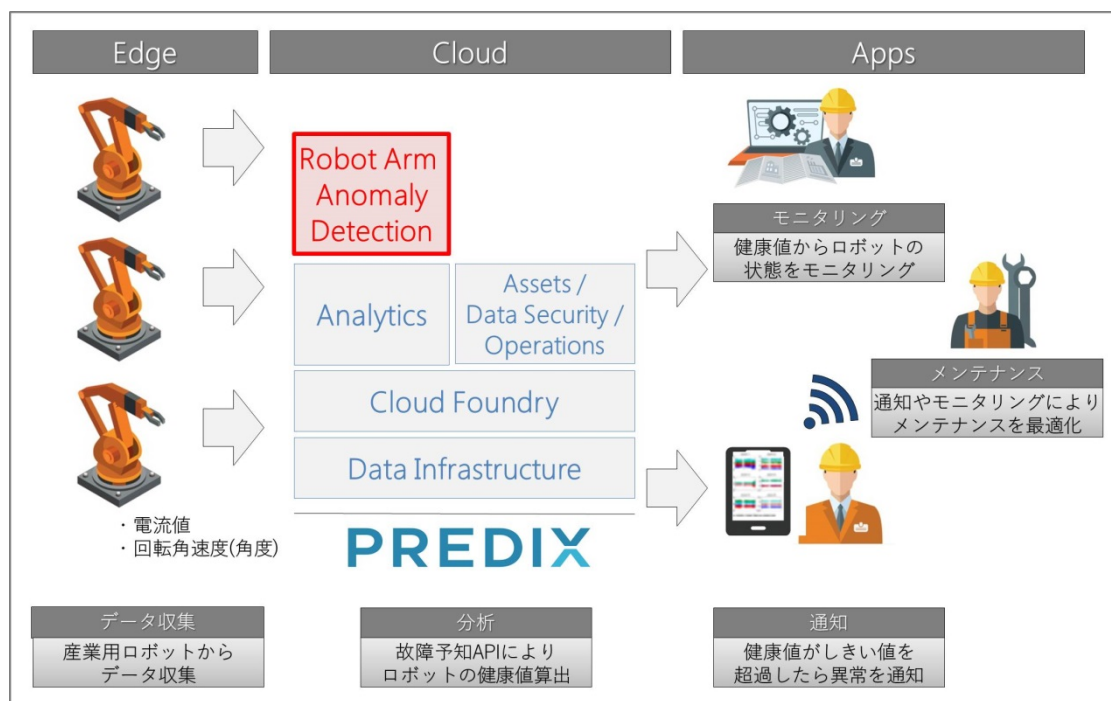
Edge

Cloud

Apps

Robot Arm Anomaly Detection

Analytics

Assets / Data Security / Operations

Cloud Foundry

Data Infrastructure

PREDIX

モニタリング
健康値からロボットの状態をモニタリング

メンテナンス
通知やモニタリングによりメンテナンスを最適化

・電流値
・回転角速度(角度)

データ収集
産業用ロボットからデータ収集

分析
故障予知APIによりロボットの健康値算出

通知
健康値がしきい値を超過したら異常を通知